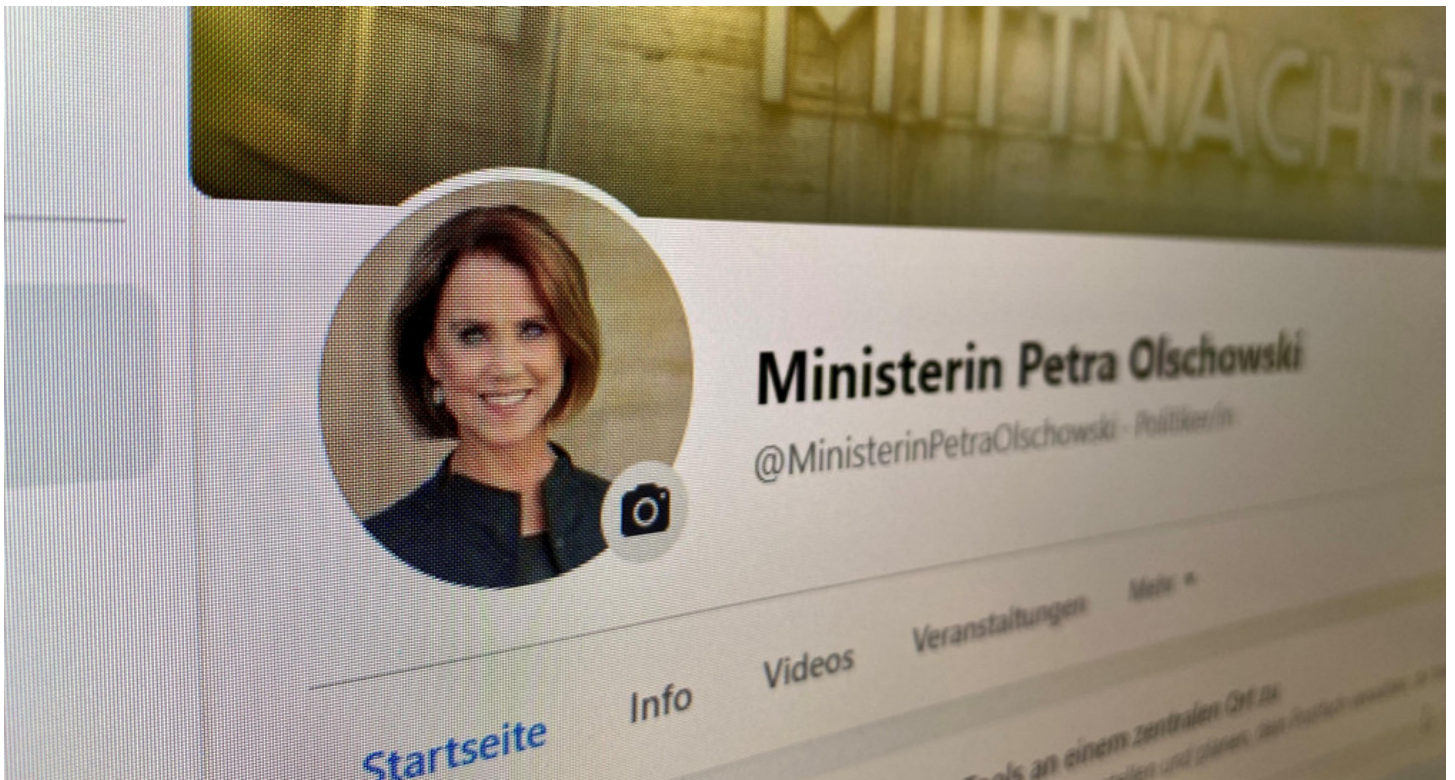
MITTNACHTB

Ministerin Petra Olschowski

@MinisterinPetraOlschowski · Politiker/in

Startseite

Info

Videos

Veranstaltungen

Mehr ▾

Tools an einem zentralen Ort zu

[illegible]stellen und planen, den Posteingang verwalten, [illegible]